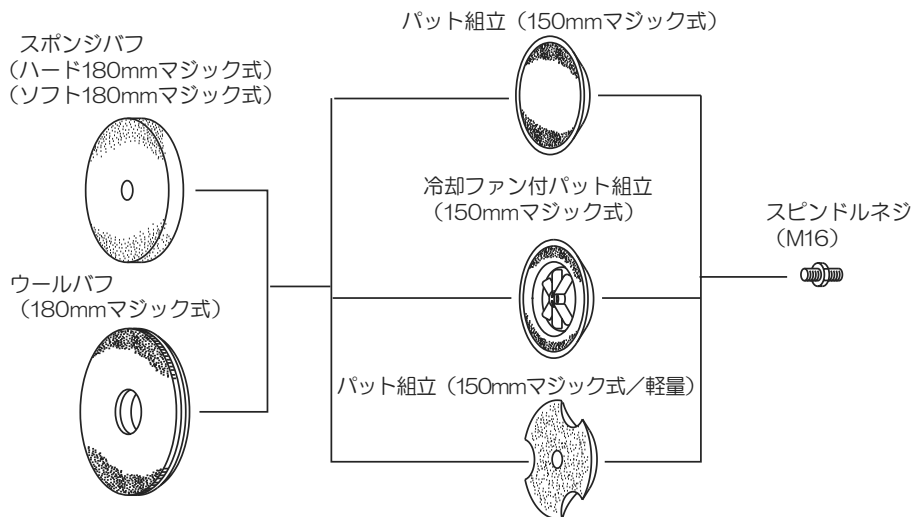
スポンジバフ
（ハード180mmマジック式）
（ソフト180mmマジック式）

ウールバフ
（180mmマジック式）

パット組立（150mmマジック式）

冷却ファン付パット組立
（150mmマジック式）

パット組立（150mmマジック式／軽量）

スピンドルネジ
（M16）